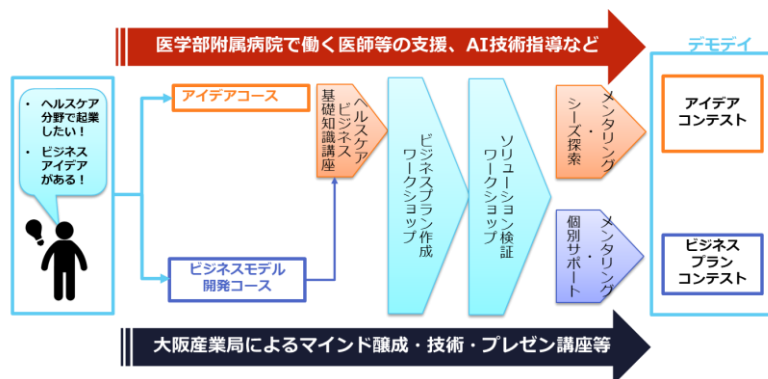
医学部附属病院で働く医師等の支援、AI技術指導など

デモデイ

・ヘルスケア分野で起業したい！
・ビジネスアイデアがある！

アイデアコース

ビジネスモデル開発コース

ヘルスケアビジネス基礎知識講座

ビジネスプラン作成ワークショップ

ソリューション検証ワークショップ

メンタリング・シーズ探索

メンタリング・個別サポート

アイデアコンテスト

ビジネスプランコンテスト

大阪産業局によるマインド醸成・技術・プレゼン講座等